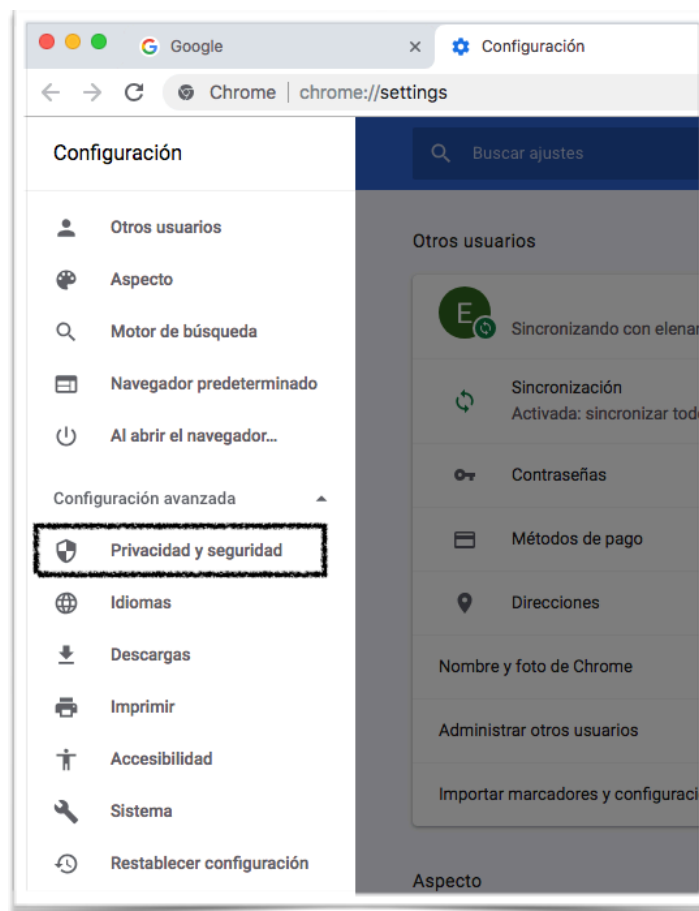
Google
Configuración
Chrome | chrome://settings

Configuración

Otros usuarios
Aspecto
Motor de búsqueda
Navegador predeterminado
Al abrir el navegador...

Configuración avanzada
Privacidad y seguridad
Idiomas
Descargas
Imprimir
Accesibilidad
Sistema
Restablecer configuración

Buscar ajustes

Otros usuarios

E
Sincronizando con elenar

Sincronización
Activada: sincronizar todo

Contraseñas

Métodos de pago

Direcciones

Nombre y foto de Chrome

Administrar otros usuarios

Importar marcadores y configuraci

Aspecto